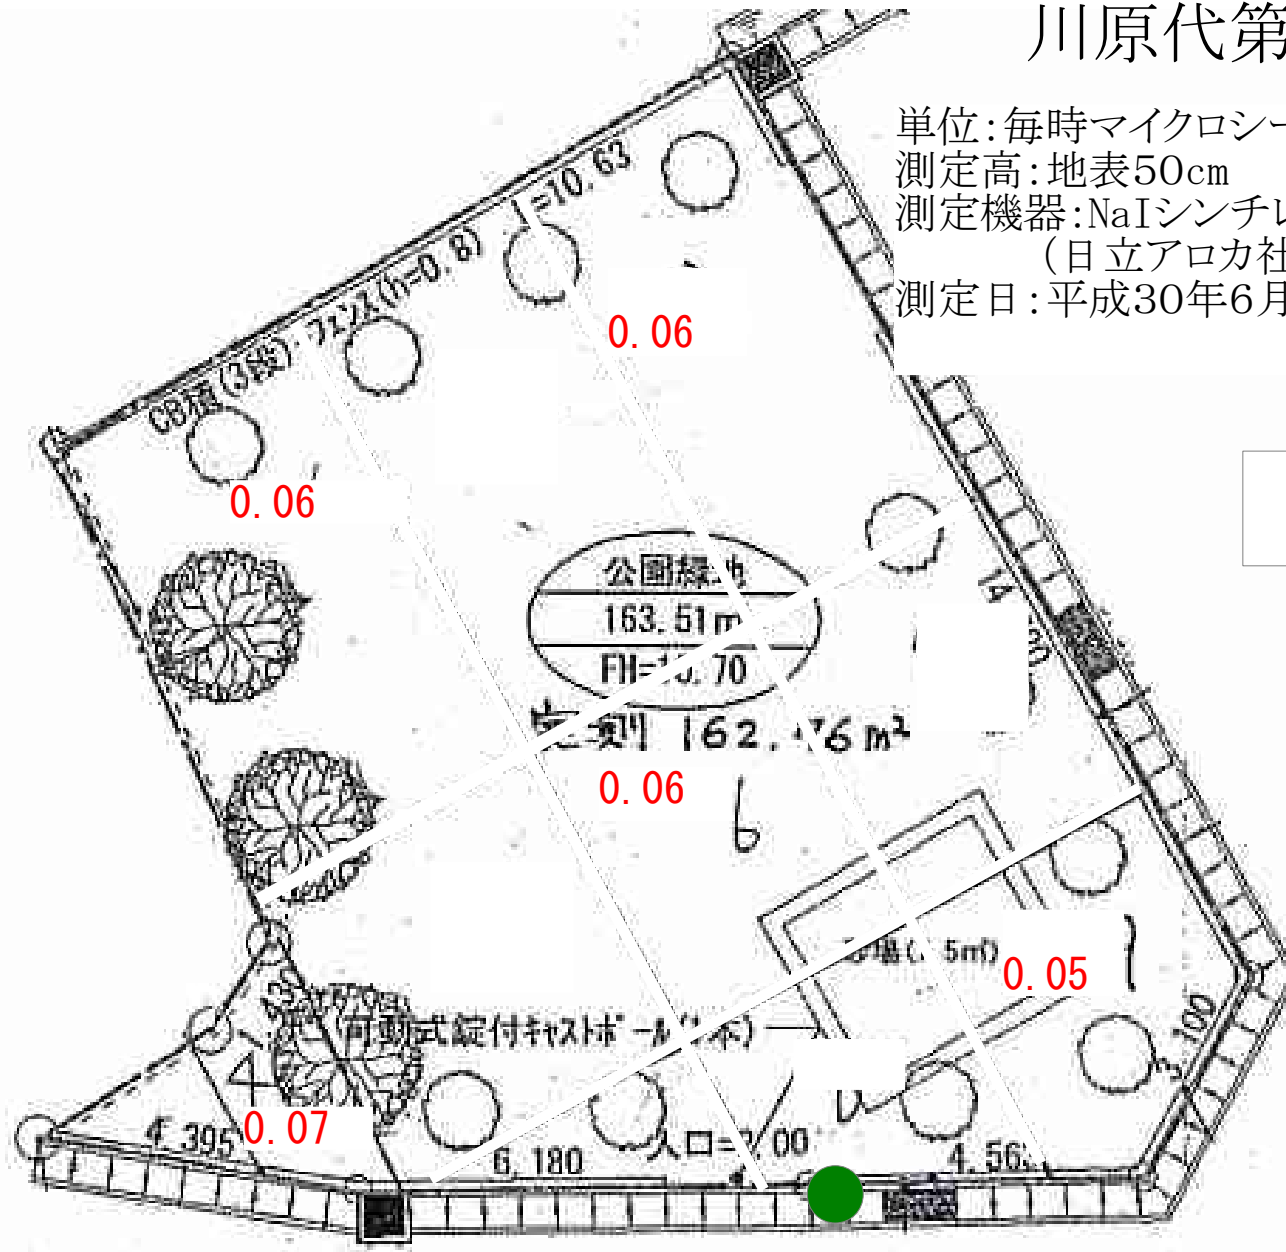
川原代第

単位:毎時マイクロシー
測定高:地表50cm
測定機器:NaIシンチレ
(日立アロカ社
測定日:平成30年6月

CB積(3段)・フェンス(h=0.8) L=10.63

0.06

0.06

公園緑地
163.51m
FH=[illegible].70
実測 162.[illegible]6m²

0.06

6

14

砂場(  5m²)

0.05

可動式錠付キャストポール(  本)

4

0.07

4.395

6.180

入口=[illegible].00

4.56

3.100